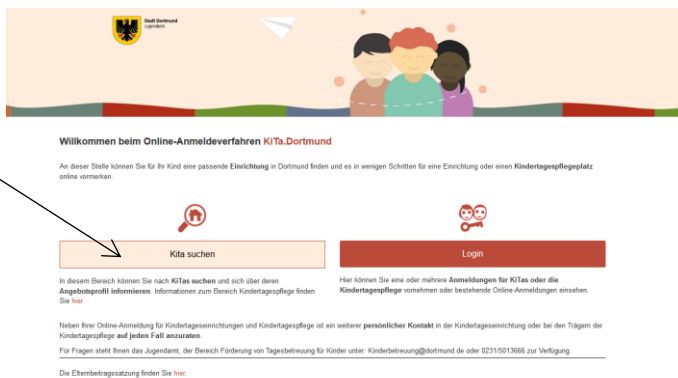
Stadt Dortmund
Jugendamt

Willkommen beim Online-Anmeldeverfahren KiTa.Dortmund

An dieser Stelle können Sie für Ihr Kind eine passende Einrichtung in Dortmund finden und es in wenigen Schritten für eine Einrichtung oder einen Kindertagespflegeplatz online vormerken.

Kita suchen

Login

In diesem Bereich können Sie nach KiTas suchen und sich über deren Angebotsprofil informieren. Informationen zum Bereich Kindertagespflege finden Sie hier

Hier können Sie eine oder mehrere Anmeldungen für KiTas oder die Kindertagespflege vornehmen oder bestehende Online-Anmeldungen einsehen.

Neben Ihrer Online-Anmeldung für Kindertageseinrichtungen und Kindertagespflege ist ein weiterer persönlicher Kontakt in der Kindertageseinrichtung oder bei den Trägern der Kindertagespflege auf jeden Fall anzuraten.

Für Fragen steht Ihnen das Jugendamt, der Bereich Förderung von Tagesbetreuung für Kinder unter: Kinderbetreuung@dortmund.de oder 0231/5013666 zur Verfügung.

Die Elternbeitragssatzung finden Sie hier.